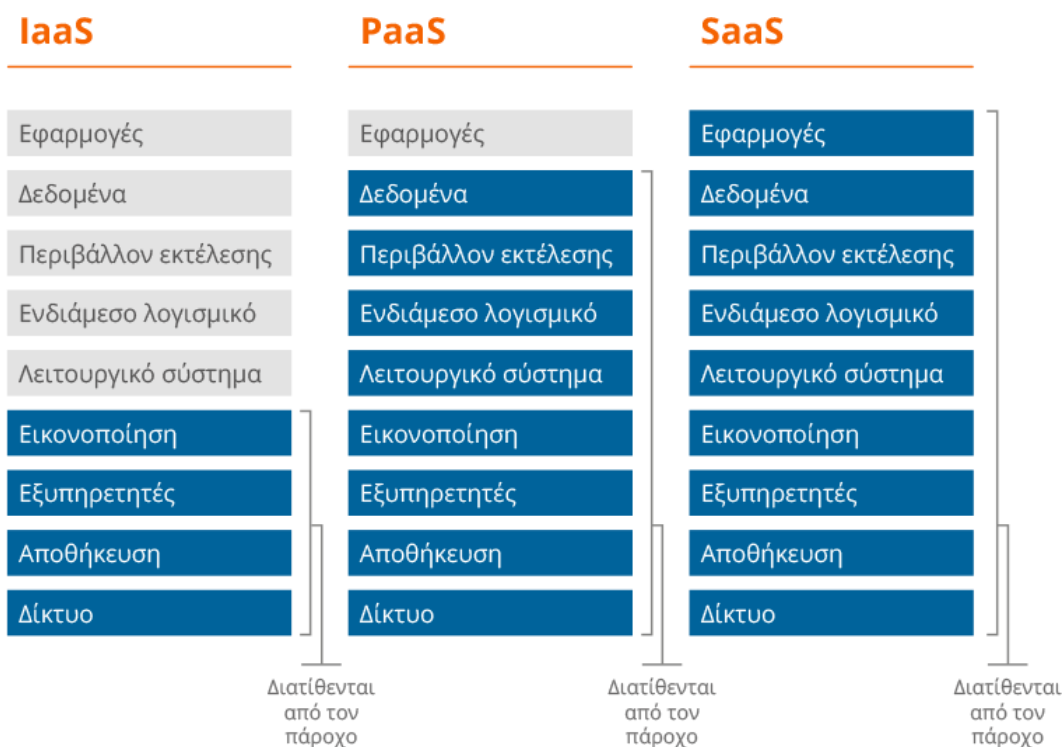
IaaS

Εφαρμογές
Δεδομένα
Περιβάλλον εκτέλεσης
Ενδιάμεσο λογισμικό
Λειτουργικό σύστημα
Εικονοποίηση
Εξυπηρετητές
Αποθήκευση
Δίκτυο

Διατίθενται από τον πάροχο

PaaS

Εφαρμογές
Δεδομένα
Περιβάλλον εκτέλεσης
Ενδιάμεσο λογισμικό
Λειτουργικό σύστημα
Εικονοποίηση
Εξυπηρετητές
Αποθήκευση
Δίκτυο

Διατίθενται από τον πάροχο

SaaS

Εφαρμογές
Δεδομένα
Περιβάλλον εκτέλεσης
Ενδιάμεσο λογισμικό
Λειτουργικό σύστημα
Εικονοποίηση
Εξυπηρετητές
Αποθήκευση
Δίκτυο

Διατίθενται από τον πάροχο